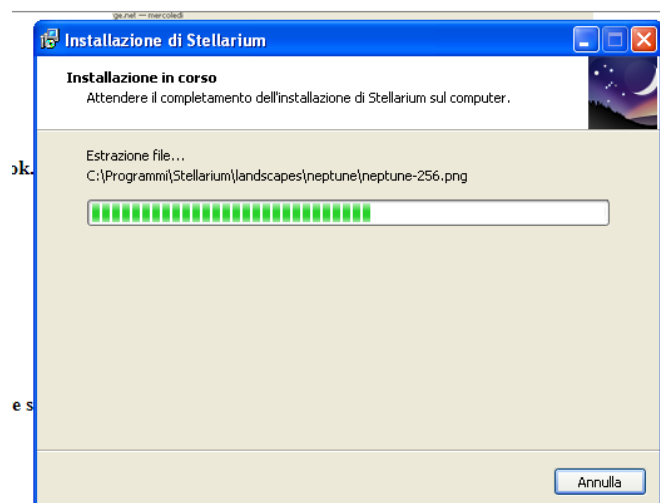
ge.net — mercoledì

Installazione di Stellarium

Installazione in corso
Attendere il completamento dell'installazione di Stellarium sul computer.

ok.

Estrazione file...
C:\Programmi\Stellarium\landscapes\neptune\neptune-256.png

e s

Annulla